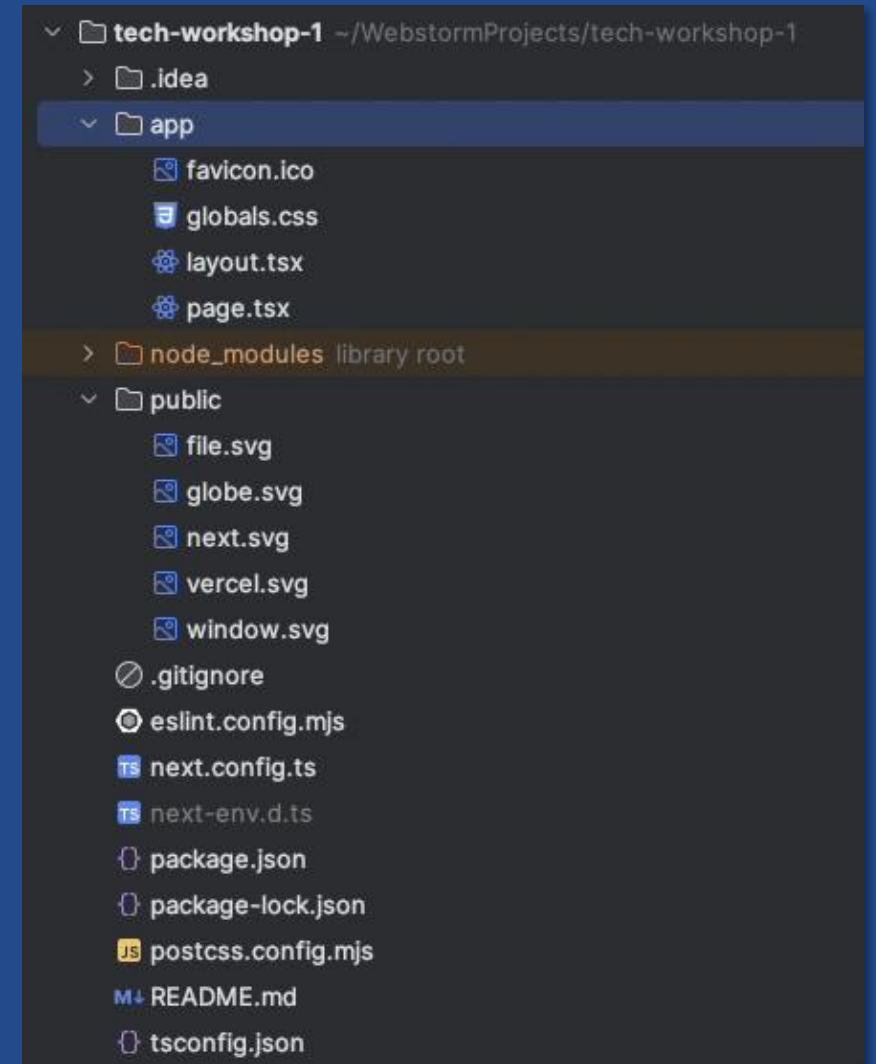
tech-workshop-1 ~/WebstormProjects/tech-workshop-1
.idea
app
favicon.ico
globals.css
layout.tsx
page.tsx
node_modules library root
public
file.svg
globe.svg
next.svg
vercel.svg
window.svg
.gitignore
eslint.config.mjs
TS next.config.ts
TS next-env.d.ts
package.json
package-lock.json
JS postcss.config.mjs
M↓ README.md
tsconfig.json